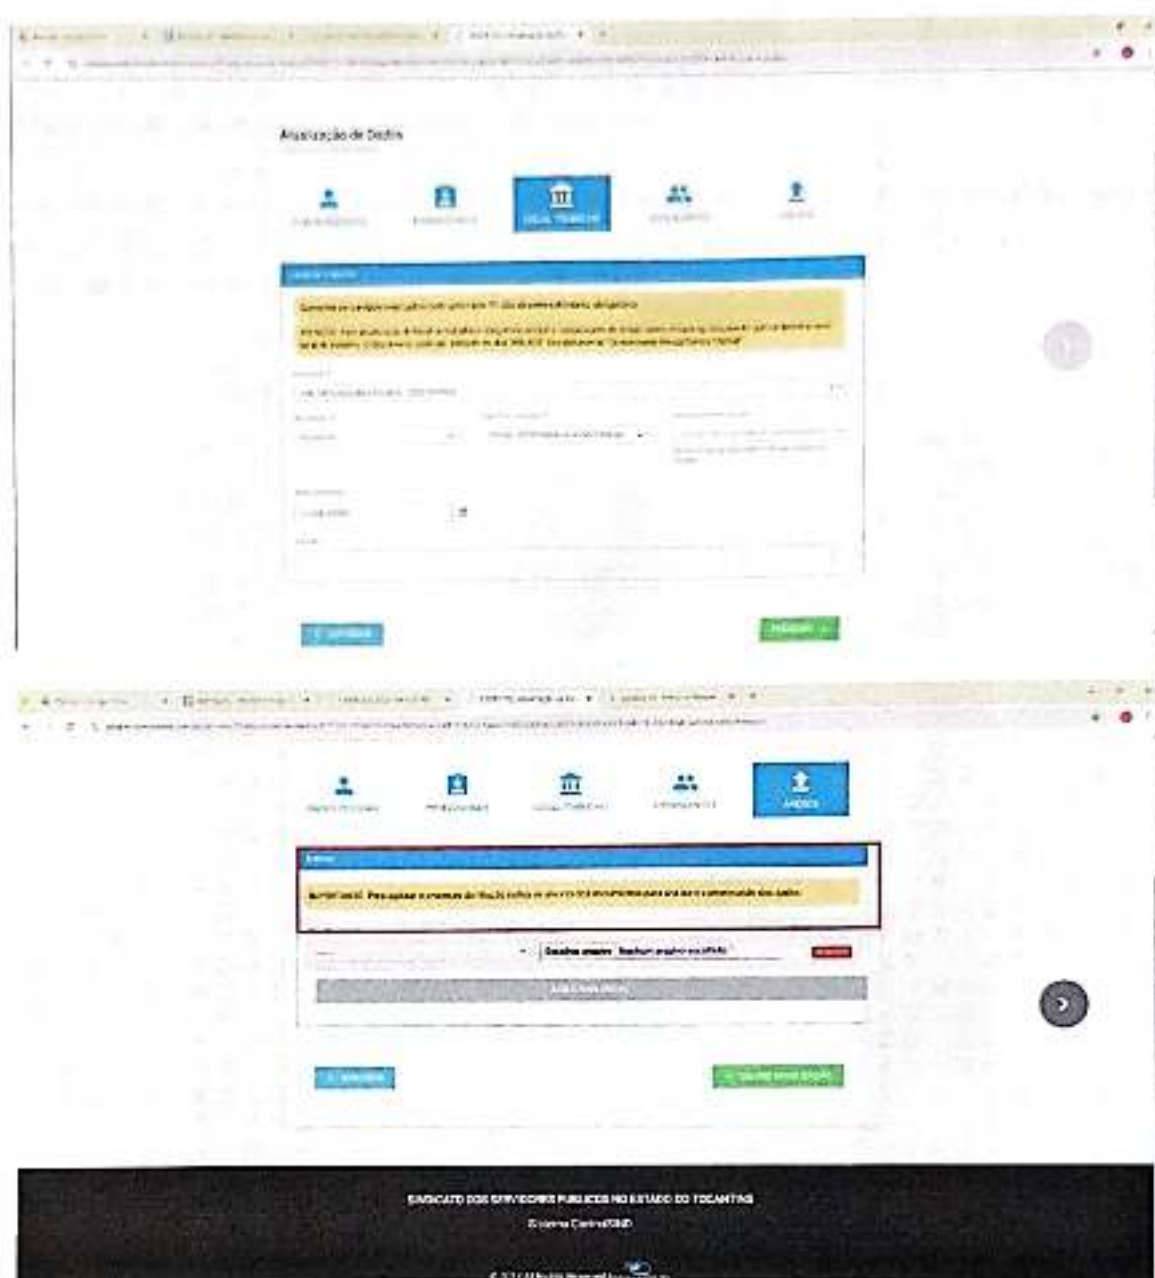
Atualização de Dados

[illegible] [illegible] DADOS FUNCIONAIS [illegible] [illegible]

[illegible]

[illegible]

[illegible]

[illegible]

< ANTERIOR

PRÓXIMO >

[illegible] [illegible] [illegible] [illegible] ANEXOS

Anexos

IMPORTANTE: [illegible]

Escolher arquivo Nenhum arquivo escolhido

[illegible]

< ANTERIOR

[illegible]

SINDICATO DOS SERVIDORES PUBLICOS NO ESTADO DO TOCANTINS

Sistema ControlSIND

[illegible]